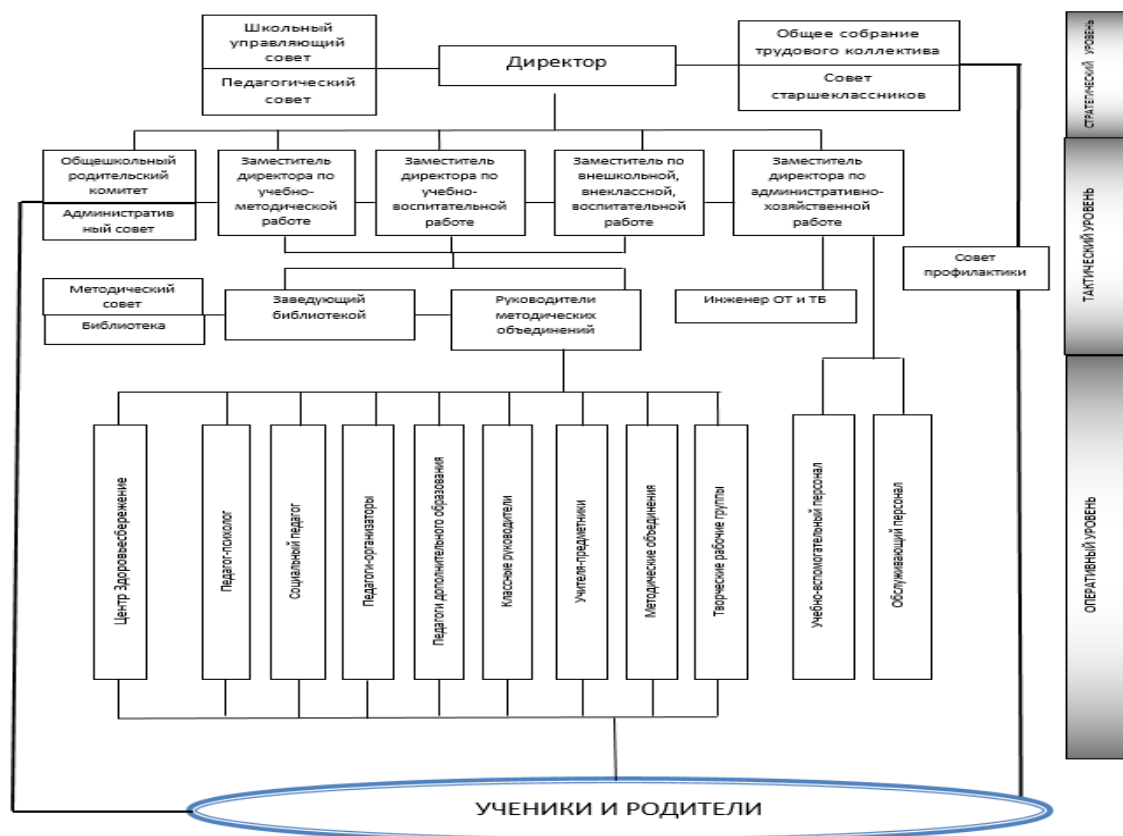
Школьный управляющий совет

Педагогический совет

Директор

Общее собрание трудового коллектива

Совет старшеклассников

СТРАТЕГИЧЕСКИЙ УРОВЕНЬ

Общешкольный родительский комитет

Административный совет

Заместитель директора по учебно-методической работе

Заместитель директора по учебно-воспитательной работе

Заместитель директора по внешкольной, внеклассной, воспитательной работе

Заместитель директора по административно-хозяйственной работе

Совет профилактики

ТАКТИЧЕСКИЙ УРОВЕНЬ

Методический совет

Библиотека

Заведующий библиотекой

Руководители методических объединений

Инженер ОТ и ТБ

Центр Здоровьесбережение

Педагог-психолог

Социальный педагог

Педагоги-организаторы

Педагоги дополнительного образования

Классные руководители

Учителя-предметники

Методические объединения

Творческие рабочие группы

Учебно-вспомогательный персонал

Обслуживающий персонал

ОПЕРАТИВНЫЙ УРОВЕНЬ

УЧЕНИКИ И РОДИТЕЛИ